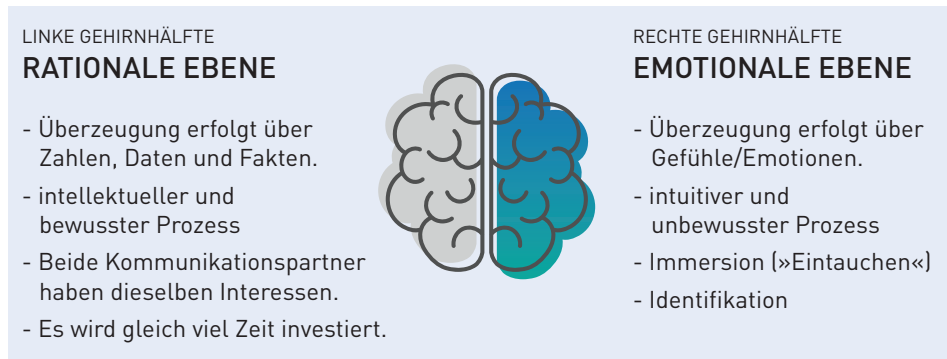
LINKE GEHIRNHÄLFTE
RATIONALE EBENE

- Überzeugung erfolgt über Zahlen, Daten und Fakten.
- intellektueller und bewusster Prozess
- Beide Kommunikationspartner haben dieselben Interessen.
- Es wird gleich viel Zeit investiert.

RECHTE GEHIRNHÄLFTE
EMOTIONALE EBENE

- Überzeugung erfolgt über Gefühle/Emotionen.
- intuitiver und unbewusster Prozess
- Immersion (»Eintauchen«)
- Identifikation